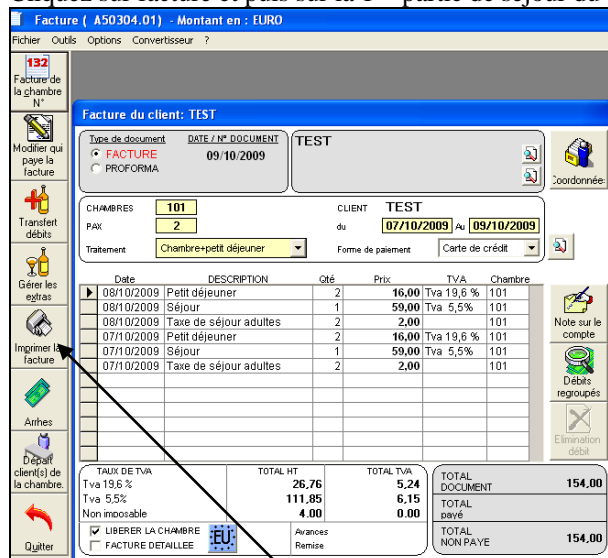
Cliquez sur facture et puis sur la 1ère partie de séjour du

Facture ( A50304.01) - Montant en : EURO

Fichier Outils Options Convertisseur ?

132
Facture de la chambre N°

Modifier qui paye la facture

Transfert débits

Gérer les extras

Imprimer la facture

Arrhes

Départ client(s) de la chambre.

Quitter

Facture du client: TEST

Type de document
FACTURE
PROFORMA

DATE / N° DOCUMENT
09/10/2009

TEST

Coordonnées

CHAMBRES 101
PAX 2
Traitement Chambre+petit déjeuner

CLIENT TEST
du 07/10/2009 Au 09/10/2009
Forme de paiement Carte de crédit

| Date | DESCRIPTION | Qté | Prix | TVA | Chambre |
|---|---|---|---|---|---|
| 08/10/2009 | Petit déjeuner | 2 | 16,00 | Tva 19,6 % | 101 |
| 08/10/2009 | Séjour | 1 | 59,00 | Tva 5,5% | 101 |
| 08/10/2009 | Taxe de séjour adultes | 2 | 2,00 | | 101 |
| 07/10/2009 | Petit déjeuner | 2 | 16,00 | Tva 19,6 % | 101 |
| 07/10/2009 | Séjour | 1 | 59,00 | Tva 5,5% | 101 |
| 07/10/2009 | Taxe de séjour adultes | 2 | 2,00 | | 101 |

Note sur le compte

Débits regroupés

Elimination débit

| TAUX DE TVA | TOTAL HT | TOTAL TVA |
|---|---|---|
| Tva 19,6 % | 26,76 | 5,24 |
| Tva 5,5% | 111,85 | 6,15 |
| Non imposable | 4.00 | 0.00 |

LIBERER LA CHAMBRE
FACTURE DETAILLEE
EU
Avances
Remise

TOTAL DOCUMENT 154,00
TOTAL payé
TOTAL NON PAYE 154,00